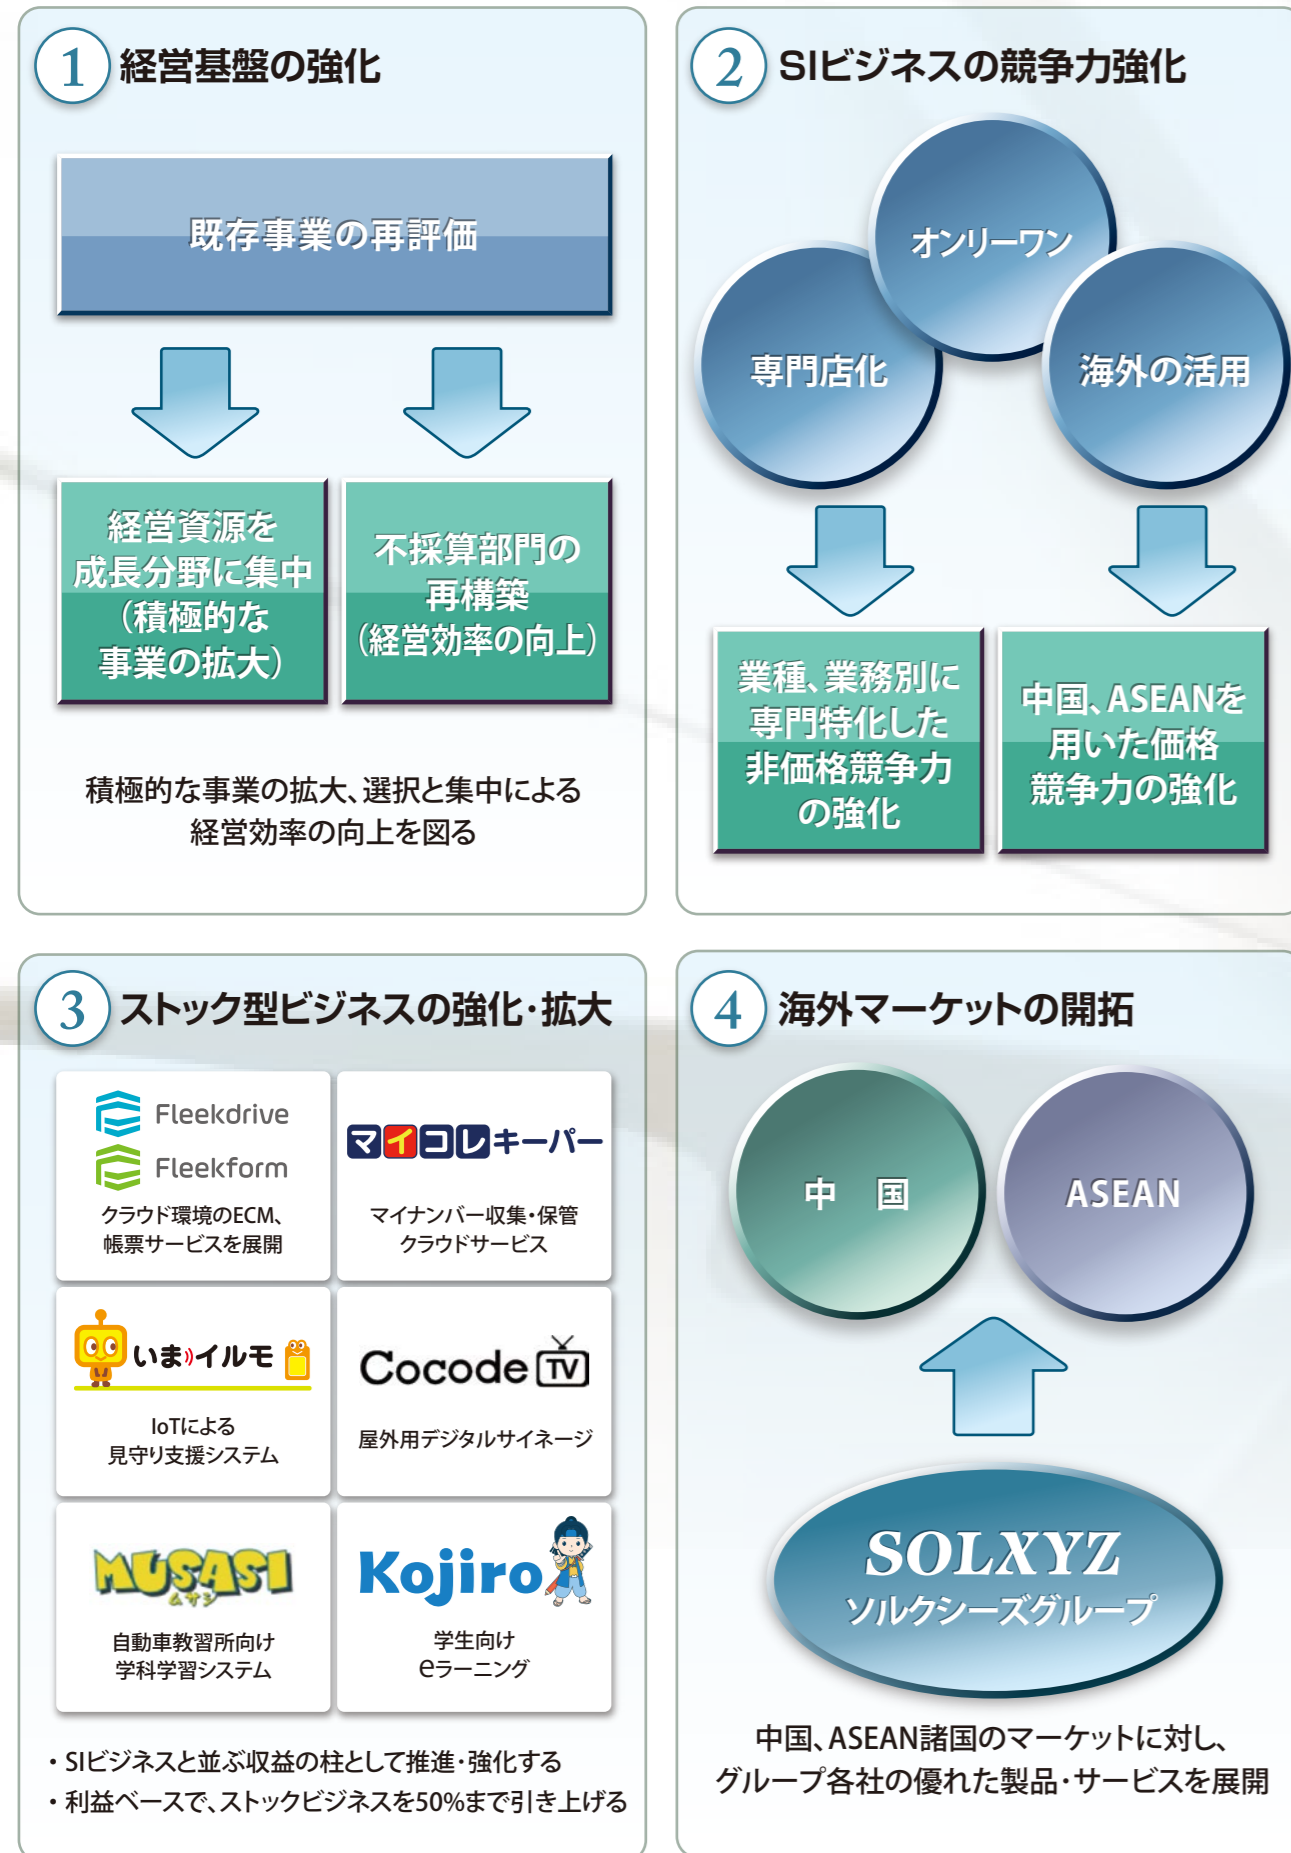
1 経営基盤の強化

既存事業の再評価

経営資源を成長分野に集中（積極的な事業の拡大）

不採算部門の再構築（経営効率の向上）

積極的な事業の拡大、選択と集中による経営効率の向上を図る

2 SIビジネスの競争力強化

オンリーワン

専門店化

海外の活用

業種、業務別に専門特化した非価格競争力の強化

中国、ASEANを用いた価格競争力の強化

3 ストック型ビジネスの強化・拡大

Fleekdrive
Fleekform
クラウド環境のECM、帳票サービスを展開

マイコレキーパー
マイナンバー収集・保管クラウドサービス

いまイルモ
IoTによる見守り支援システム

Cocode TV
屋外用デジタルサイネージ

MUSASI
ムサシ
自動車教習所向け学科学習システム

Kojiro
学生向けeラーニング

・SIビジネスと並ぶ収益の柱として推進・強化する
・利益ベースで、ストックビジネスを50%まで引き上げる

4 海外マーケットの開拓

中 国

ASEAN

SOLXYZ
ソルクシーズグループ

中国、ASEAN諸国のマーケットに対し、グループ各社の優れた製品・サービスを展開